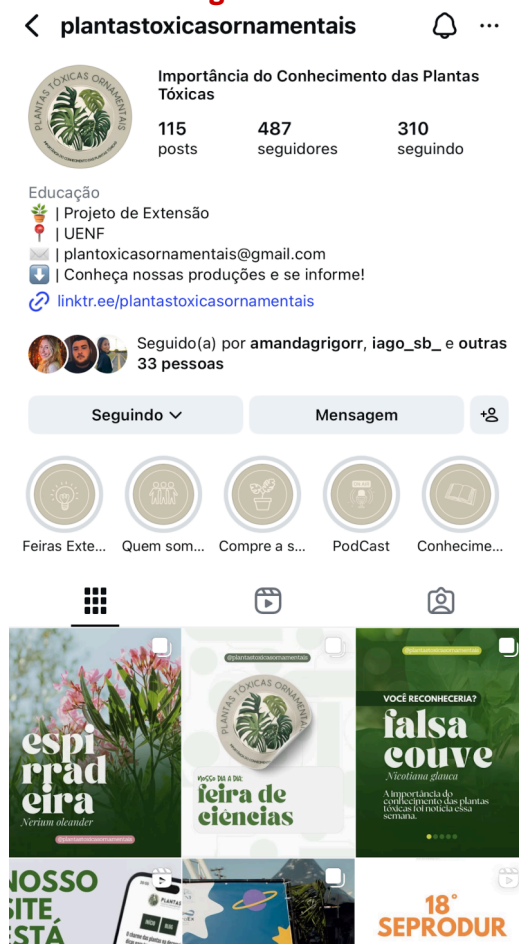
plantastoxicasornamentais

PLANTAS TÓXICAS ORNAMENTAIS

Importância do Conhecimento das Plantas Tóxicas

115 posts
487 seguidores
310 seguindo

Educação
🪴 | Projeto de Extensão
📍 | UENF
✉️ | plantoxicasornamentais@gmail.com
⬇️ | Conheça nossas produções e se informe!
linktr.ee/plantastoxicasornamentais

Seguido(a) por amandagrigorr, iago_sb_ e outras 33 pessoas

Seguindo
Mensagem

Feiras Exte...
Quem som...
Compre a s...
PodCast
Conhecime...

espirradeira
Nerium oleander
@plantastoxicasornamentais

@plantastoxicasornamentais
PLANTAS TÓXICAS ORNAMENTAIS
Nosso dia a dia:
feira de ciências

@plantastoxicasornamentais
VOCÊ RECONHECERIA?
falsa couve
Nicotiana glauca
A importância do conhecimento das plantas tóxicas foi notícia essa semana.

NOSSO SITE ESTÁ
PLANTAS

18°
SEPRODUR